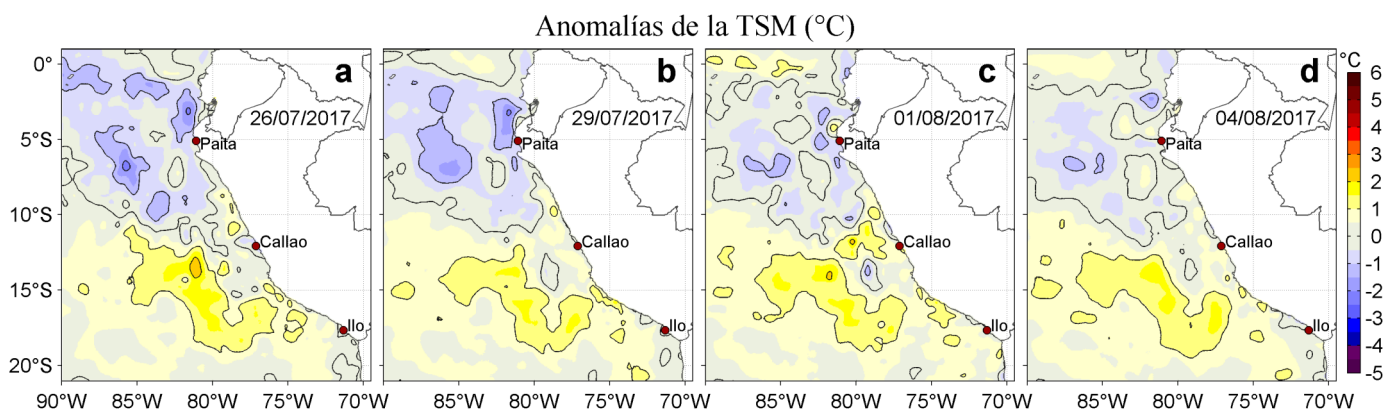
Anomalías de la TSM (°C)

a
26/07/2017
Paita
Callao
Ilo

b
29/07/2017
Paita
Callao
Ilo

c
01/08/2017
Paita
Callao
Ilo

d
04/08/2017
Paita
Callao
Ilo

0°
5°S
10°S
15°S
20°S

90°W 85°W 80°W 75°W 70°W
85°W 80°W 75°W 70°W
85°W 80°W 75°W 70°W
85°W 80°W 75°W 70°W

°C
6
5
4
3
2
1
0
-1
-2
-3
-4
-5